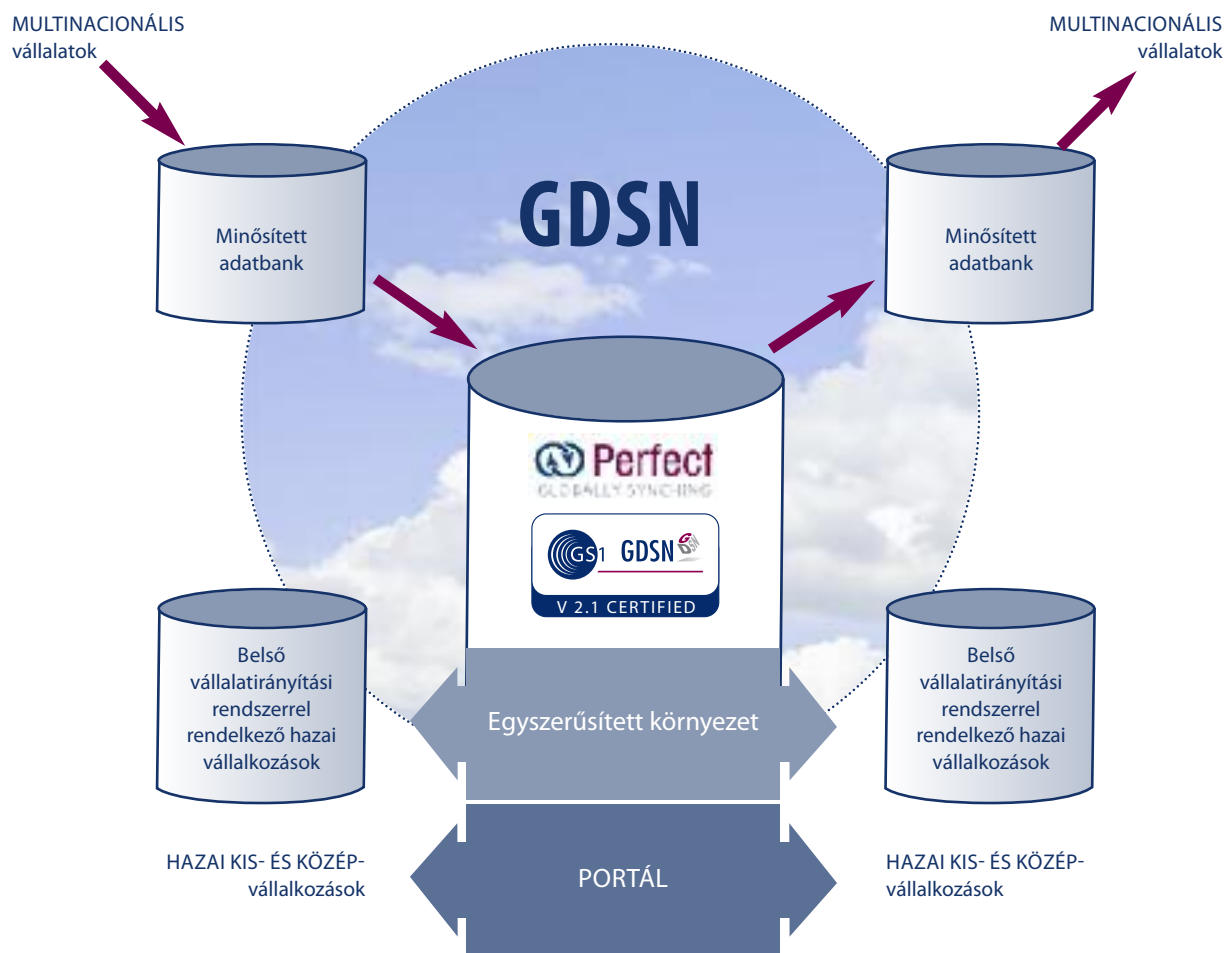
MULTINACIONÁLIS vállalatok

MULTINACIONÁLIS vállalatok

GDSN

Minősített adatbank

Minősített adatbank

Perfect
GLOBALLY SYNCHING

GS1 GDSN
V 2.1 CERTIFIED

Belső vállalatirányítási rendszerrel rendelkező hazai vállalkozások

Belső vállalatirányítási rendszerrel rendelkező hazai vállalkozások

Egyszerűsített környezet

HAZAI KIS- ÉS KÖZÉP-vállalkozások

PORTÁL

HAZAI KIS- ÉS KÖZÉP-vállalkozások